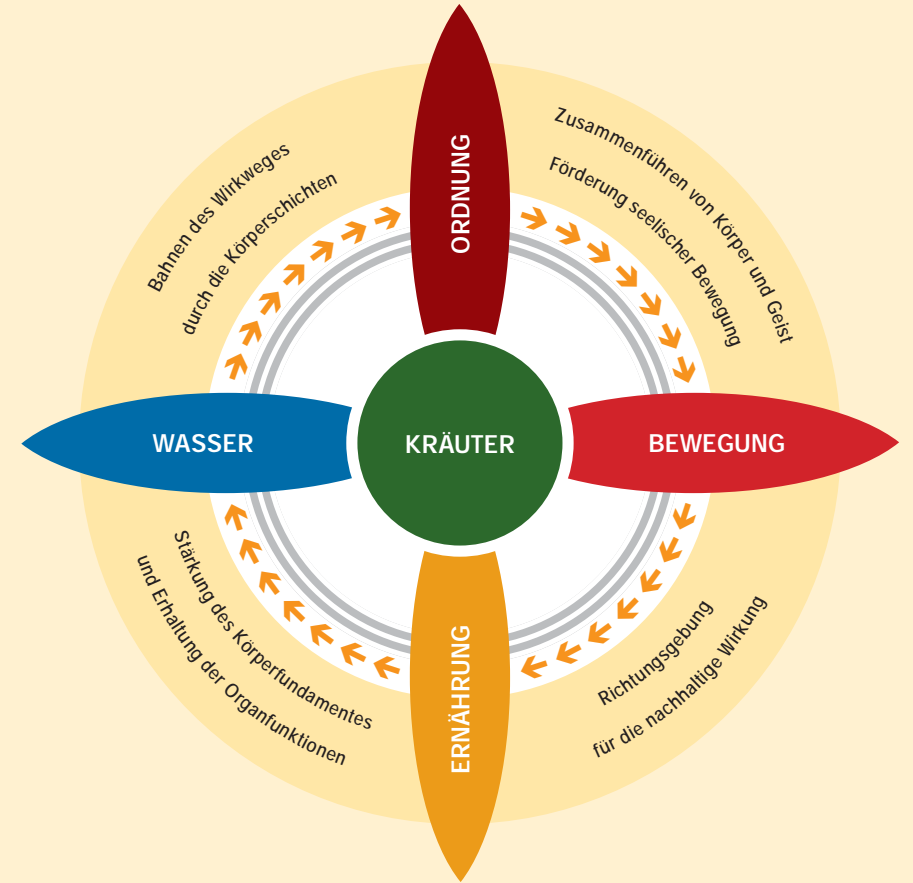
ORDNUNG

Zusammenführen von Körper und Geist
Förderung seelischer Bewegung

Bahnen des Wirkweges
durch die Körperschichten

WASSER

KRÄUTER

BEWEGUNG

Stärkung des Körperfundamentes
und Erhaltung der Organfunktionen

ERNÄHRUNG

Richtungsgebung
für die nachhaltige Wirkung